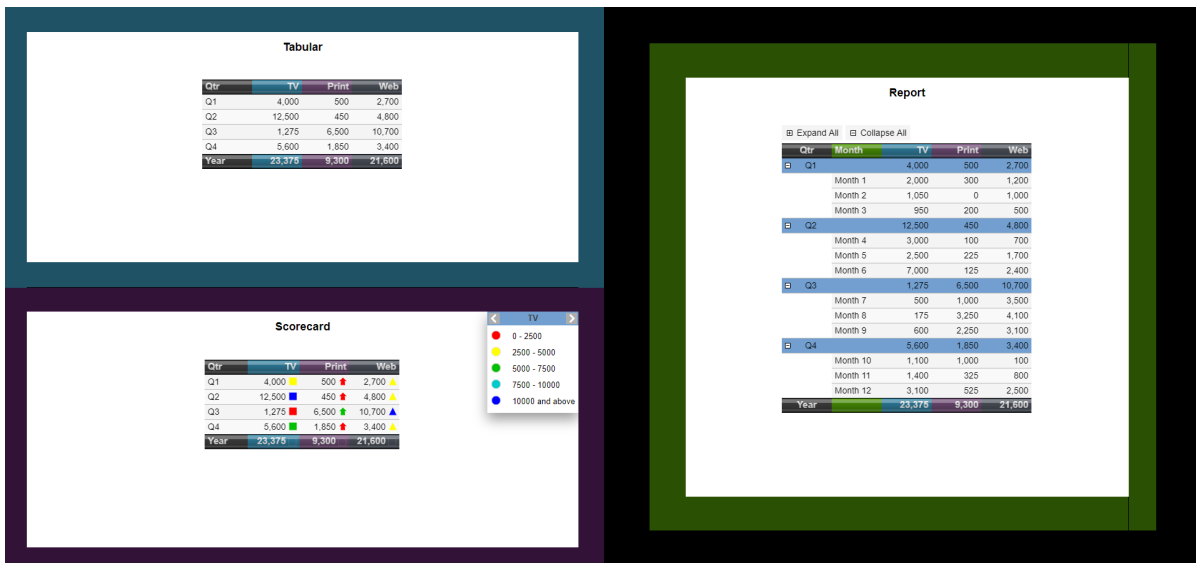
Tabular

| Qtr | TV | Print | Web |
|---|---|---|---|
| Q1 | 4,000 | 500 | 2,700 |
| Q2 | 12,500 | 450 | 4,800 |
| Q3 | 1,275 | 6,500 | 10,700 |
| Q4 | 5,600 | 1,850 | 3,400 |
| Year | 23,375 | 9,300 | 21,600 |

Scorecard

| Qtr | TV | Print | Web |
|---|---|---|---|
| Q1 | 4,000 | 500 | 2,700 |
| Q2 | 12,500 | 450 | 4,800 |
| Q3 | 1,275 | 6,500 | 10,700 |
| Q4 | 5,600 | 1,850 | 3,400 |
| Year | 23,375 | 9,300 | 21,600 |

TV
0 - 2500
2500 - 5000
5000 - 7500
7500 - 10000
10000 and above

Report

⊞ Expand All ⊟ Collapse All

| Qtr | Month | TV | Print | Web |
|---|---|---|---|---|
| ⊟ Q1 | | 4,000 | 500 | 2,700 |
| | Month 1 | 2,000 | 300 | 1,200 |
| | Month 2 | 1,050 | 0 | 1,000 |
| | Month 3 | 950 | 200 | 500 |
| ⊟ Q2 | | 12,500 | 450 | 4,800 |
| | Month 4 | 3,000 | 100 | 700 |
| | Month 5 | 2,500 | 225 | 1,700 |
| | Month 6 | 7,000 | 125 | 2,400 |
| ⊟ Q3 | | 1,275 | 6,500 | 10,700 |
| | Month 7 | 500 | 1,000 | 3,500 |
| | Month 8 | 175 | 3,250 | 4,100 |
| | Month 9 | 600 | 2,250 | 3,100 |
| ⊟ Q4 | | 5,600 | 1,850 | 3,400 |
| | Month 10 | 1,100 | 1,000 | 100 |
| | Month 11 | 1,400 | 325 | 800 |
| | Month 12 | 3,100 | 525 | 2,500 |
| Year | | 23,375 | 9,300 | 21,600 |